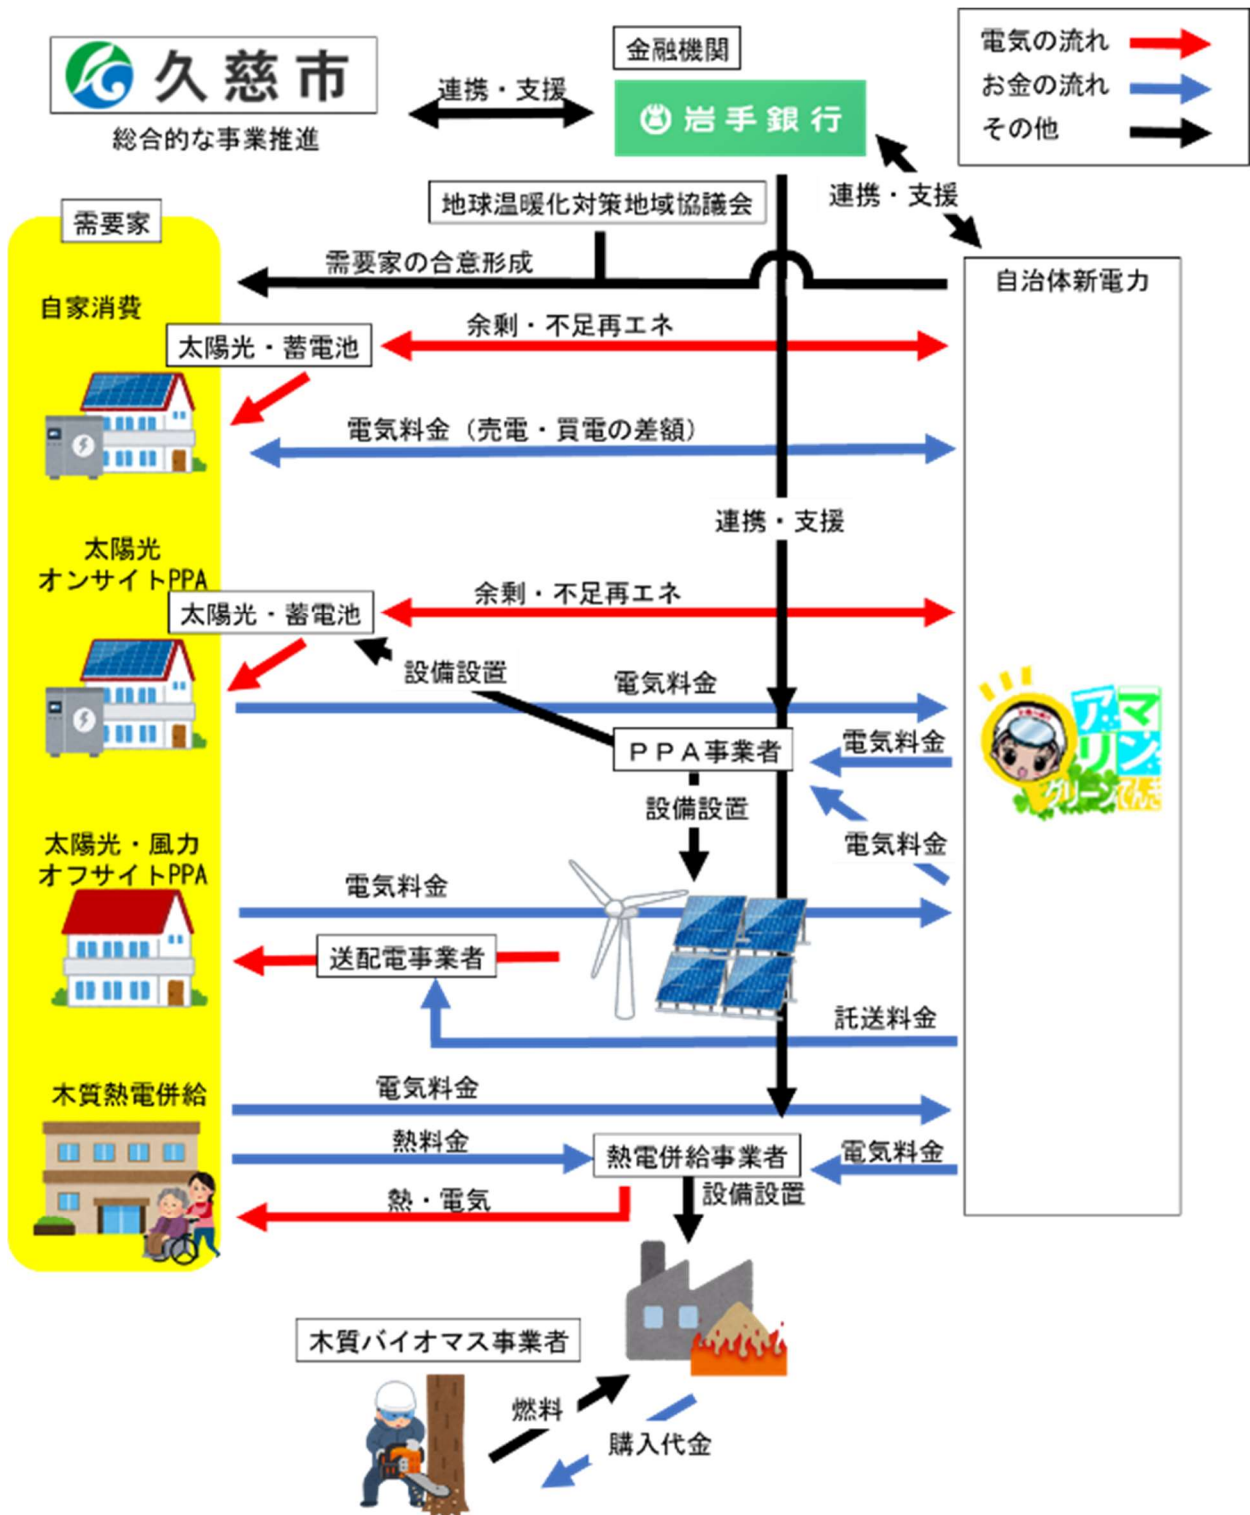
久慈市
総合的な事業推進

連携・支援

金融機関
岩手銀行

電気の流れ
お金の流れ
その他

地球温暖化対策地域協議会

連携・支援

需要家

需要家の合意形成

自治体新電力

自家消費

太陽光・蓄電池

余剰・不足再エネ

電気料金（売電・買電の差額）

連携・支援

太陽光
オンサイトPPA

太陽光・蓄電池

余剰・不足再エネ

設備設置

電気料金

PPA事業者

電気料金

設備設置

電気料金

太陽光・風力
オフサイトPPA

電気料金

送配電事業者

託送料金

木質熱電併給

電気料金

熱料金

熱電併給事業者

電気料金

熱・電気

設備設置

木質バイオマス事業者

燃料

購入代金

アマリン グリーン